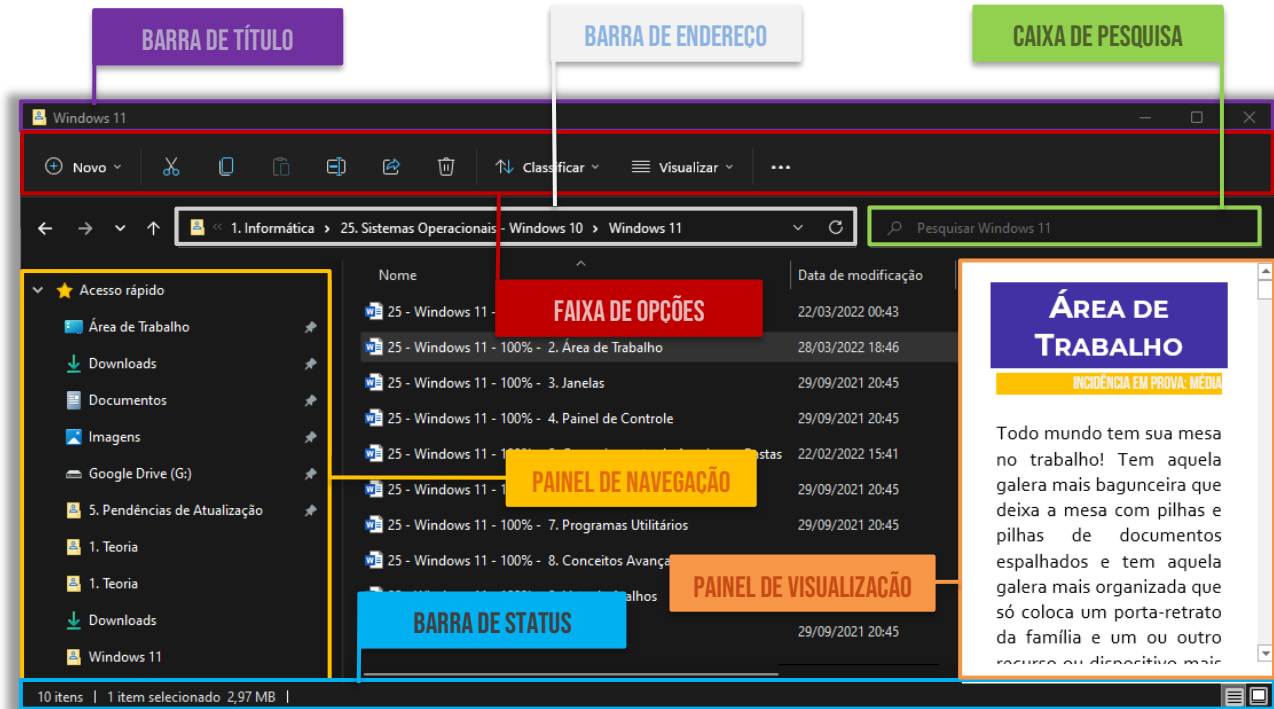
BARRA DE TÍTULO

BARRA DE ENDEREÇO

CAIXA DE PESQUISA

Windows 11

Novo

Classificar

Visualizar

...

1. Informática > 25. Sistemas Operacionais - Windows 10 > Windows 11

Pesquisar Windows 11

Acesso rápido

Área de Trabalho

Downloads

Documentos

Imagens

Google Drive (G:)

5. Pendências de Atualização

1. Teoria

1. Teoria

Downloads

Windows 11

Nome

Data de modificação

25 - Windows 11 - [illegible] 22/03/2022 00:43

FAIXA DE OPÇÕES

25 - Windows 11 - 100% - 2. Área de Trabalho 28/03/2022 18:46

25 - Windows 11 - 100% - 3. Janelas 29/09/2021 20:45

25 - Windows 11 - 100% - 4. Painel de Controle 29/09/2021 20:45

25 - Windows 11 - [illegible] Pastas 22/02/2022 15:41

25 - Windows 11 - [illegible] 29/09/2021 20:45

PAINEL DE NAVEGAÇÃO

25 - Windows 11 - 100% - 7. Programas Utilitários 29/09/2021 20:45

25 - Windows 11 - 100% - 8. Conceitos Avança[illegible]

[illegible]alhos

PAINEL DE VISUALIZAÇÃO

BARRA DE STATUS

29/09/2021 20:45

ÁREA DE TRABALHO

INCIDÊNCIA EM PROVA: MÉDIA

Todo mundo tem sua mesa no trabalho! Tem aquela galera mais bagunceira que deixa a mesa com pilhas e pilhas de documentos espalhados e tem aquela galera mais organizada que só coloca um porta-retrato da família e um ou outro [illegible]

10 itens | 1 item selecionado 2,97 MB |